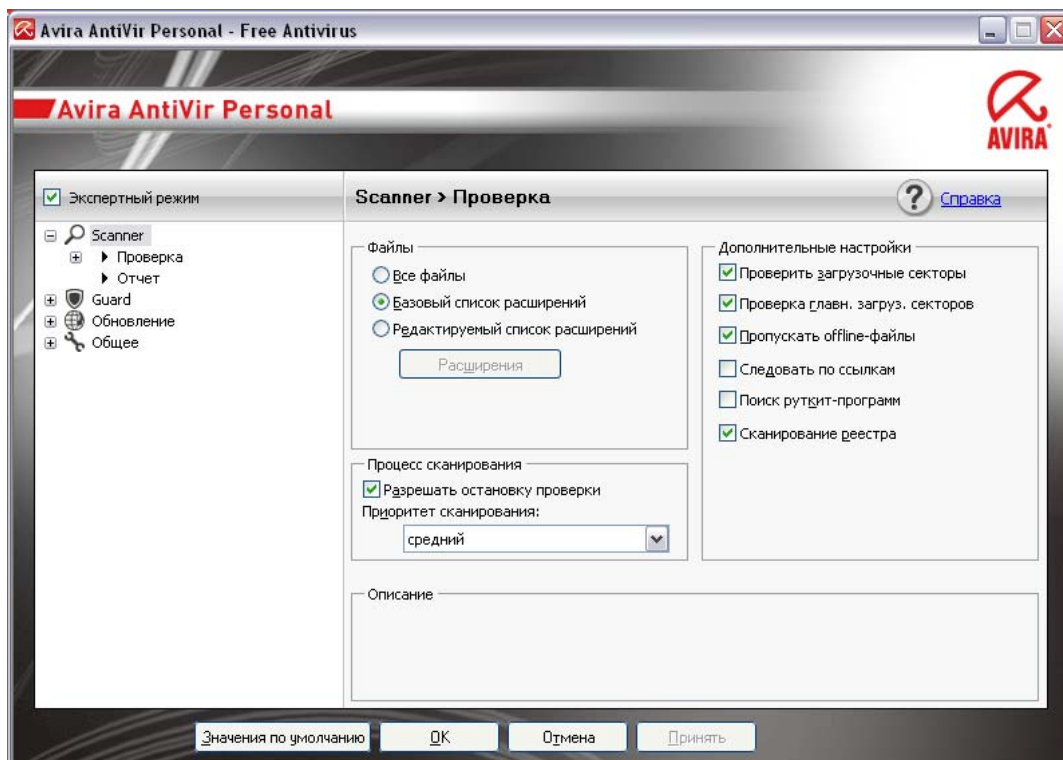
Avira AntiVir Personal - Free Antivirus

Avira AntiVir Personal

AVIRA

Экспертный режим

Scanner
Проверка
Отчет
Guard
Обновление
Общее

Scanner > Проверка

Справка

Файлы
Все файлы
Базовый список расширений
Редактируемый список расширений
Расширения

Дополнительные настройки
Проверить загрузочные секторы
Проверка главн. загруз. секторов
Пропускать offline-файлы
Следовать по ссылкам
Поиск руткит-программ
Сканирование реестра

Процесс сканирования
Разрешать остановку проверки
Приоритет сканирования:
средний

Описание

Значения по умолчанию
OK
Отмена
Принять